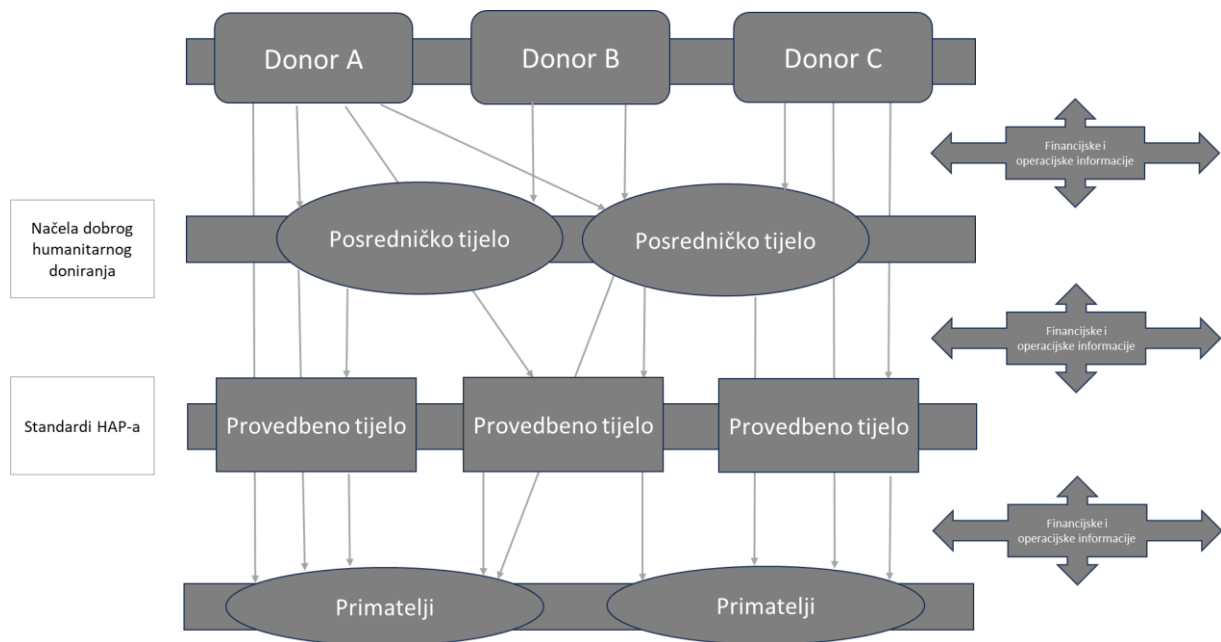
Donor A

Donor B

Donor C

Financijske i operacijske informacije

Načela dobrog humanitarnog doniranja

Posredničko tijelo

Posredničko tijelo

Financijske i operacijske informacije

Standardi HAP-a

Provedbeno tijelo

Provedbeno tijelo

Provedbeno tijelo

Financijske i operacijske informacije

Primatelji

Primatelji